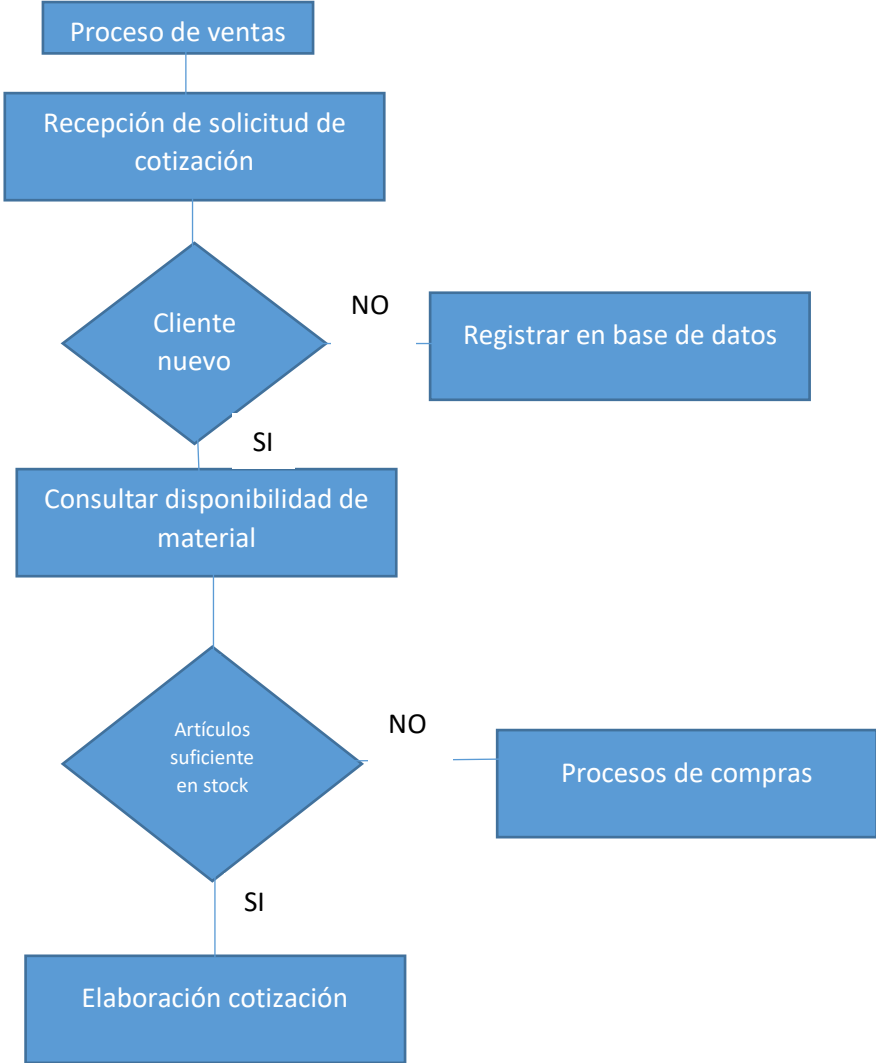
Proceso de ventas

Recepción de solicitud de cotización

Cliente nuevo

NO

Registrar en base de datos

SI

Consultar disponibilidad de material

Artículos suficiente en stock

NO

Procesos de compras

SI

Elaboración cotización